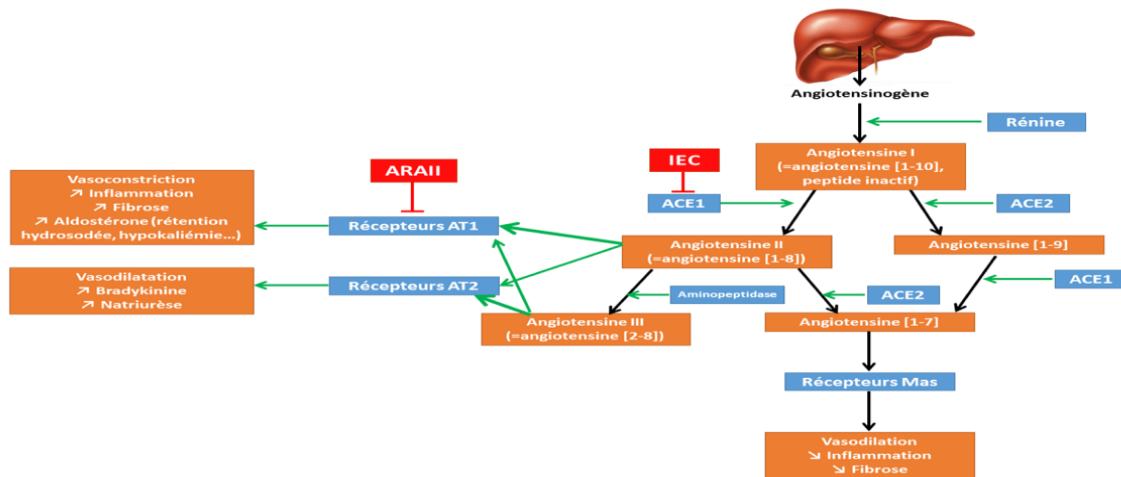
Angiotensinogène

Rénine

Angiotensine I
(=angiotensine [1-10], peptide inactif)

IEC

ACE1

ACE2

ARAII

Vasoconstriction
↗ Inflammation
↗ Fibrose
↗ Aldostérone (rétention hydrosodée, hypokaliémie…)

Récepteurs AT1

Angiotensine II
(=angiotensine [1-8])

Angiotensine [1-9]

Vasodilatation
↗ Bradykinine
↗ Natriurèse

Récepteurs AT2

Aminopeptidase

ACE2

ACE1

Angiotensine III
(=angiotensine [2-8])

Angiotensine [1-7]

Récepteurs Mas

Vasodilation
↘ Inflammation
↘ Fibrose